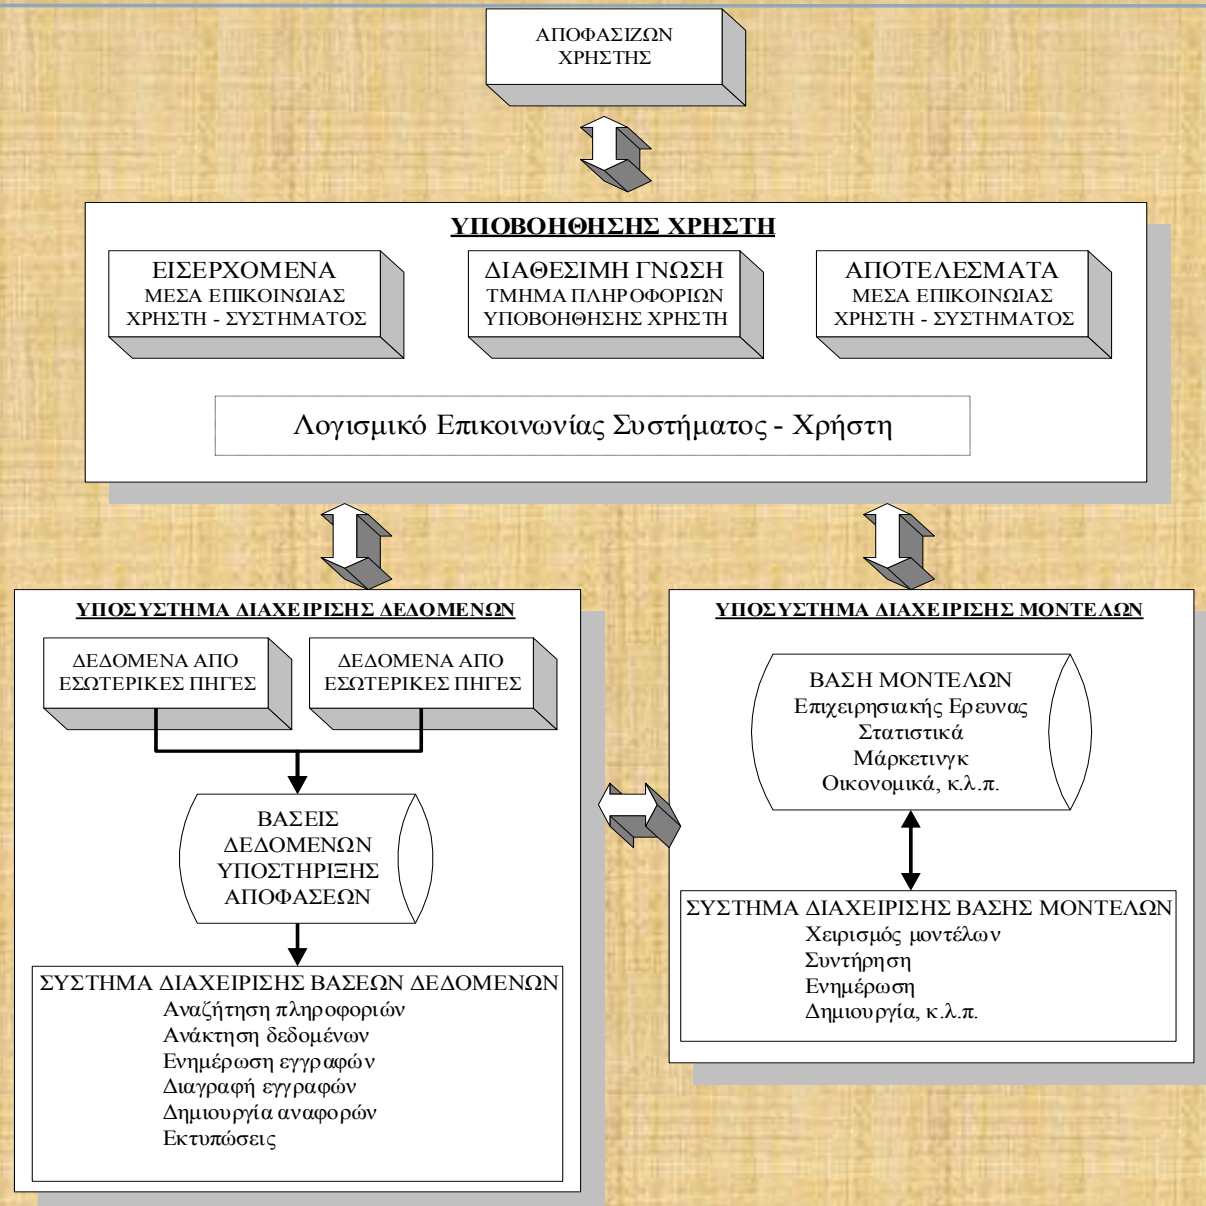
ΑΠΟΦΑΣΙΖΩΝ ΧΡΗΣΤΗΣ

ΥΠΟΒΟΗΘΗΣΗΣ ΧΡΗΣΤΗ

ΕΙΣΕΡΧΟΜΕΝΑ
ΜΕΣΑ ΕΠΙΚΟΙΝΩΙΑΣ
ΧΡΗΣΤΗ - ΣΥΣΤΗΜΑΤΟΣ

ΔΙΑΘΕΣΙΜΗ ΓΝΩΣΗ
ΤΜΗΜΑ ΠΛΗΡΟΦΟΡΙΩΝ
ΥΠΟΒΟΗΘΗΣΗΣ ΧΡΗΣΤΗ

ΑΠΟΤΕΛΕΣΜΑΤΑ
ΜΕΣΑ ΕΠΙΚΟΙΝΩΙΑΣ
ΧΡΗΣΤΗ - ΣΥΣΤΗΜΑΤΟΣ

Λογισμικό Επικοινωνίας Συστήματος - Χρήστη

ΥΠΟΣΥΣΤΗΜΑ ΔΙΑΧΕΙΡΙΣΗΣ ΔΕΔΟΜΕΝΩΝ

ΔΕΔΟΜΕΝΑ ΑΠΟ ΕΣΩΤΕΡΙΚΕΣ ΠΗΓΕΣ

ΔΕΔΟΜΕΝΑ ΑΠΟ ΕΣΩΤΕΡΙΚΕΣ ΠΗΓΕΣ

ΒΑΣΕΙΣ ΔΕΔΟΜΕΝΩΝ ΥΠΟΣΤΗΡΙΞΗΣ ΑΠΟΦΑΣΕΩΝ

ΣΥΣΤΗΜΑ ΔΙΑΧΕΙΡΙΣΗΣ ΒΑΣΕΩΝ ΔΕΔΟΜΕΝΩΝ
Αναζήτηση πληροφοριών
Ανάκτηση δεδομένων
Ενημέρωση εγγραφών
Διαγραφή εγγραφών
Δημιουργία αναφορών
Εκτυπώσεις

ΥΠΟΣΥΣΤΗΜΑ ΔΙΑΧΕΙΡΙΣΗΣ ΜΟΝΤΕΛΩΝ

ΒΑΣΗ ΜΟΝΤΕΛΩΝ
Επιχειρησιακής Ερευνας
Στατιστικά
Μάρκετινγκ
Οικονομικά, κ.λ.π.

ΣΥΣΤΗΜΑ ΔΙΑΧΕΙΡΙΣΗΣ ΒΑΣΗΣ ΜΟΝΤΕΛΩΝ
Χειρισμός μοντέλων
Συντήρηση
Ενημέρωση
Δημιουργία, κ.λ.π.